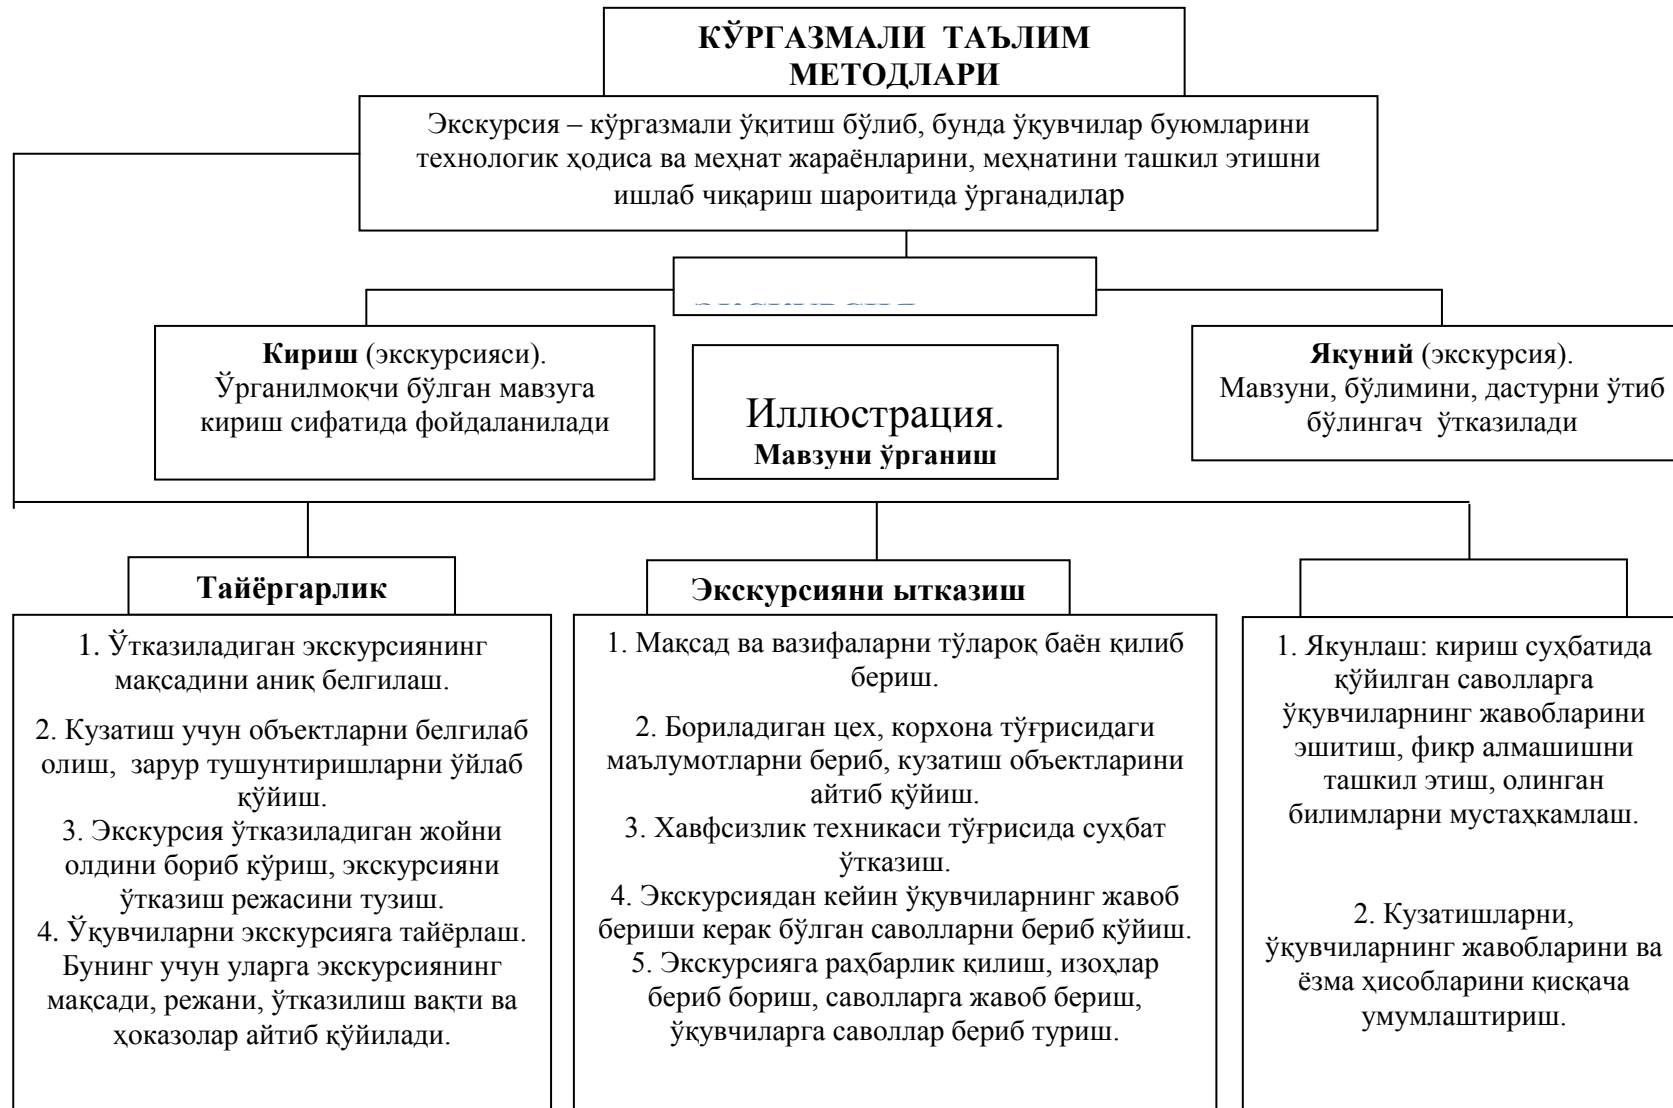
КЎРГАЗМАЛИ ТАЪЛИМ МЕТОДЛАРИ

Экскурсия – кўргазмали ўқитиш бўлиб, бунда ўқувчилар буюмларини технологик ҳодиса ва меҳнат жараёнларини, меҳнатини ташкил этишни ишлаб чиқариш шароитида ўрганадилар

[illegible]

Кириш (экскурсияси). Ўрганилмоқчи бўлган мавзуга кириш сифатида фойдаланилади

Иллюстрация. Мавзуни ўрганиш

Якуний (экскурсия). Мавзуни, бўлимини, дастурни ўтиб бўлингач ўтказилади

Тайёргарлик

1. Ўтказиладиган экскурсиянинг мақсадини аниқ белгилаш.

2. Кузатиш учун объектларни белгилаб олиш, зарур тушунтиришларни ўйлаб қўйиш.
3. Экскурсия ўтказиладиган жойни олдини бориб кўриш, экскурсияни ўтказиш режасини тузиш.
4. Ўқувчиларни экскурсияга тайёрлаш. Бунинг учун уларга экскурсиянинг мақсади, режани, ўтказилиш вақти ва ҳоказолар айтиб қўйилади.

Экскурсияни ыткизиш

1. Мақсад ва вазифаларни тўлароқ баён қилиб бериш.

2. Бориладиган цех, корхона тўғрисидаги маълумотларни бериб, кузатиш объектларини айтиб қўйиш.
3. Хавфсизлик техникаси тўғрисида суҳбат ўтказиш.
4. Экскурсиядан кейин ўқувчиларнинг жавоб бериши керак бўлган саволларни бериб қўйиш.
5. Экскурсияга раҳбарлик қилиш, изоҳлар бериб бориш, саволларга жавоб бериш, ўқувчиларга саволлар бериб туриш.

1. Якунлаш: кириш суҳбатида қўйилган саволларга ўқувчиларнинг жавобларини эшитиш, фикр алмашишни ташкил этиш, олинган билимларни мустаҳкамлаш.

2. Кузатишларни, ўқувчиларнинг жавобларини ва ёзма ҳисобларини қисқача умумлаштириш.